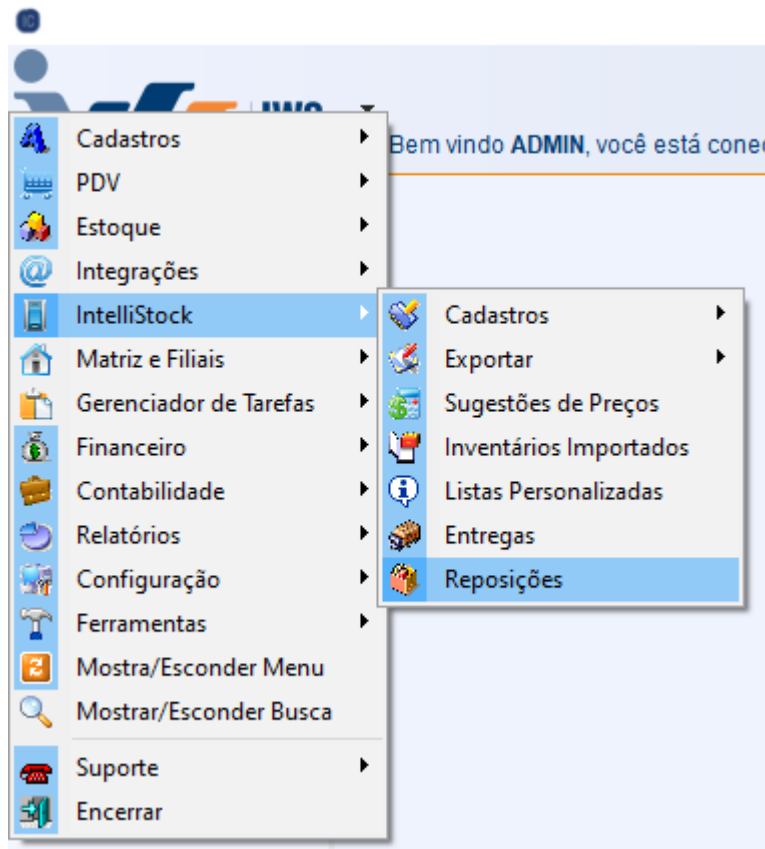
IWS

Bem vindo ADMIN, você está conec

Cadastros
PDV
Estoque
Integrações
IntelliStock
Matriz e Filiais
Gerenciador de Tarefas
Financeiro
Contabilidade
Relatórios
Configuração
Ferramentas
Mostra/Esconder Menu
Mostrar/Esconder Busca
Suporte
Encerrar

Cadastros
Exportar
Sugestões de Preços
Inventários Importados
Listas Personalizadas
Entregas
Reposições